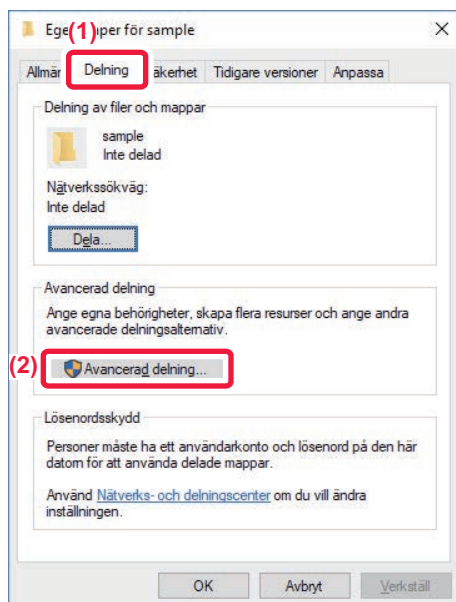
Ege(1)per för sample ×

Allmän Delning äkerhet Tidigare versioner Anpassa

Delning av filer och mappar

sample
Inte delad

Nätverkssökväg:
Inte delad

Dela...

Avancerad delning

Ange egna behörigheter, skapa flera resurser och ange andra avancerade delningsalternativ.

(2) Avancerad delning...

Lösenordsskydd

Personer måste ha ett användarkonto och lösenord på den här datorn för att använda delade mappar.

Använd Nätverks- och delningscenter om du vill ändra inställningen.

OK Avbryt Verkställ